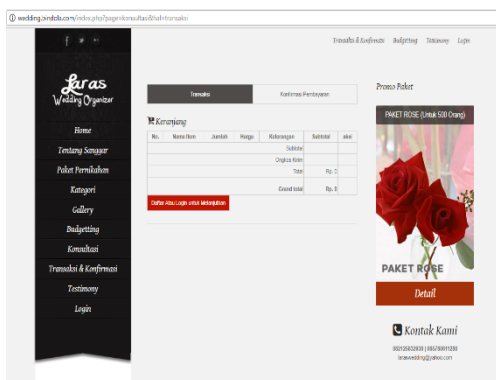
wedding.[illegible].com/index.php?page=konsultasi&hal=transaksi

f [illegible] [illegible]

Laras
Wedding Organizer

Home
Tentang Sanggar
Paket Pernikahan
Kategori
Gallery
Budgetting
Konsultasi
Transaksi & Konfirmasi
Testimony
Login

Transaksi & Konfirmasi Budgetting Testimony Login

Transaksi | Konfirmasi Pembayaran

Keranjang

| No. | Nama Item | Jumlah | Harga | Keterangan | Subtotal | aksi |
|---|---|---|---|---|---|---|
| | | | | Subtotal | | |
| | | | | Ongkos Kirim | | |
| | | | | Total | Rp. 0 | |
| | | | | Grand total | Rp. 0 | |

Daftar Atau Login untuk Melanjutkan

Promo Paket

PAKET ROSE (Untuk 500 Orang)

PAKET ROSE

Detail

Kontak Kami

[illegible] | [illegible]
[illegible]wedding@yahoo.com